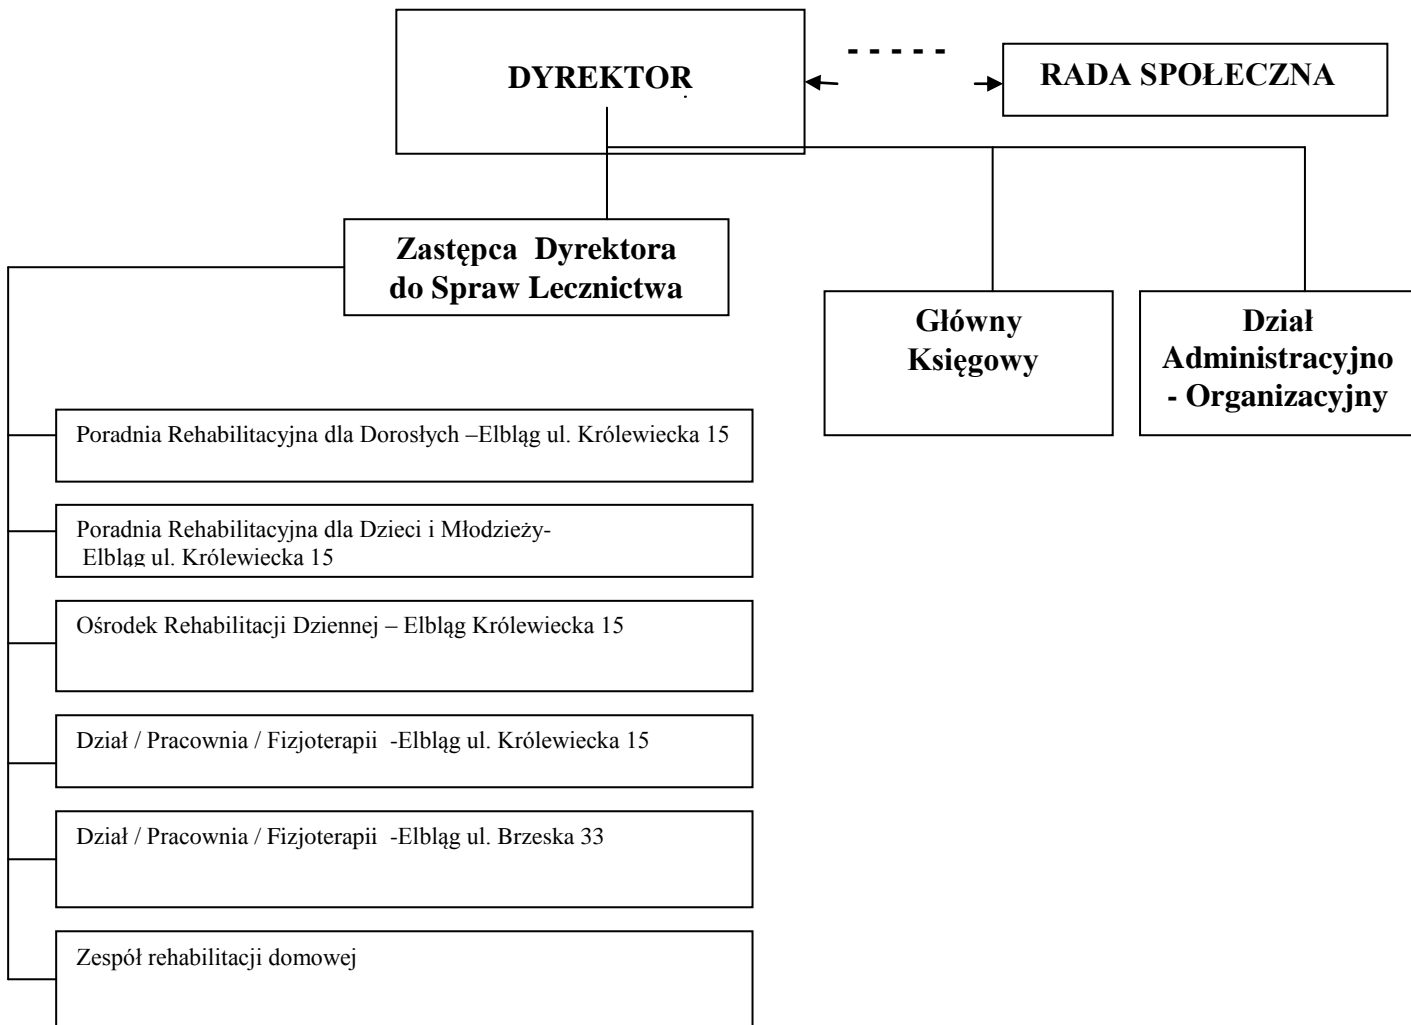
DYREKTOR

RADA SPOŁECZNA

Zastępca Dyrektora do Spraw Lecznictwa

Główny Księgowy

Dział Administracyjno - Organizacyjny

Poradnia Rehabilitacyjna dla Dorosłych –Elbląg ul. Królewiecka 15

Poradnia Rehabilitacyjna dla Dzieci i Młodzieży- Elbląg ul. Królewiecka 15

Ośrodek Rehabilitacji Dziennej – Elbląg Królewiecka 15

Dział / Pracownia / Fizjoterapii -Elbląg ul. Królewiecka 15

Dział / Pracownia / Fizjoterapii -Elbląg ul. Brzeska 33

Zespół rehabilitacji domowej